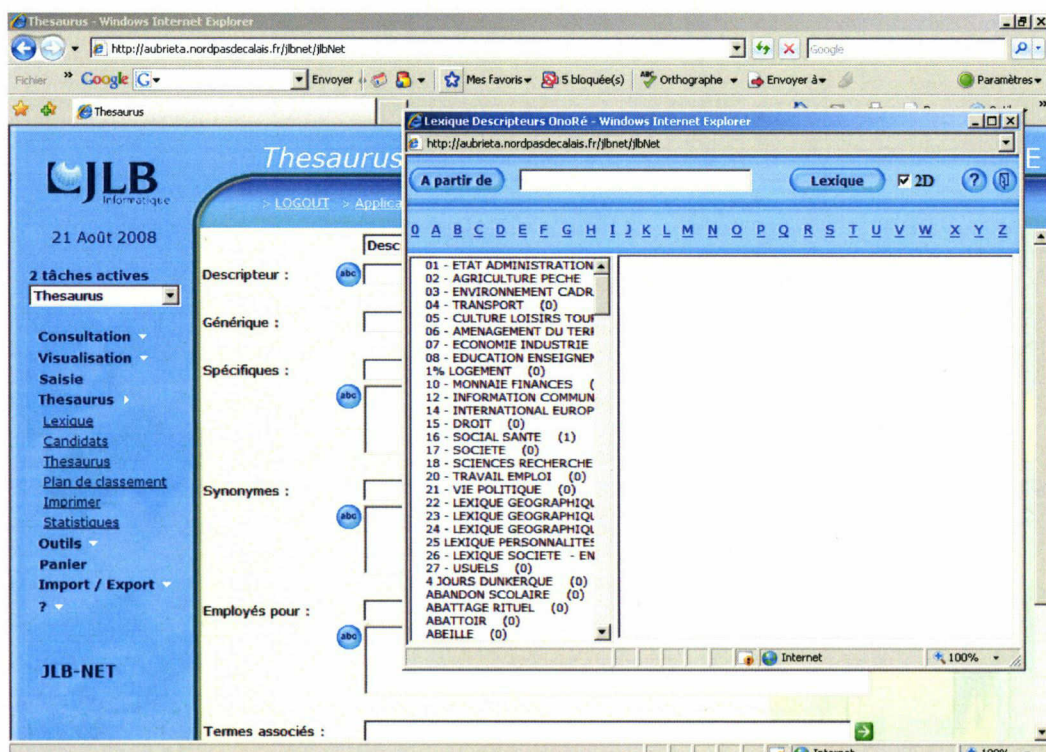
Thesaurus - Windows Internet Explorer

http://aubrieta.nordpasdecalais.fr/jlbnet/jlbNet

Google

Fichier Google G Envoyer Mes favoris 5 bloquée(s) Orthographe Envoyer à Paramètres

Thesaurus

JLB Informatique

Thesaurus

> LOGOUT > Applica

21 Août 2008

2 tâches actives

Thesaurus

Consultation
Visualisation
Saisie
Thesaurus
Lexique
Candidats
Thesaurus
Plan de classement
Imprimer
Statistiques
Outils
Panier
Import / Export
?

JLB-NET

Desc

Descripteur :

Générique :

Spécifiques :

Synonymes :

Employés pour :

Termes associés :

Lexique Descripteurs OnoRé - Windows Internet Explorer

http://aubrieta.nordpasdecalais.fr/jlbnet/jlbNet

A partir de

Lexique

2D

0 A B C D E F G H I J K L M N O P Q R S T U V W X Y Z

01 - ETAT ADMINISTRATION
02 - AGRICULTURE PECHE
03 - ENVIRONNEMENT CADR
04 - TRANSPORT (0)
05 - CULTURE LOISIRS TOUF
06 - AMENAGEMENT DU TERI
07 - ECONOMIE INDUSTRIE
08 - EDUCATION ENSEIGNEI
1% LOGEMENT (0)
10 - MONNAIE FINANCES (
12 - INFORMATION COMMUN
14 - INTERNATIONAL EUROP
15 - DROIT (0)
16 - SOCIAL SANTE (1)
17 - SOCIETE (0)
18 - SCIENCES RECHERCHE
20 - TRAVAIL EMPLOI (0)
21 - VIE POLITIQUE (0)
22 - LEXIQUE GEOGRAPHIQU
23 - LEXIQUE GEOGRAPHIQU
24 - LEXIQUE GEOGRAPHIQU
25 LEXIQUE PERSONNALITES
26 - LEXIQUE SOCIETE - EN
27 - USUELS (0)
4 JOURS DUNKERQUE (0)
ABANDON SCOLAIRE (0)
ABATTAGE RITUEL (0)
ABATTOIR (0)
ABEILLE (0)

Internet

100%

Internet

100%